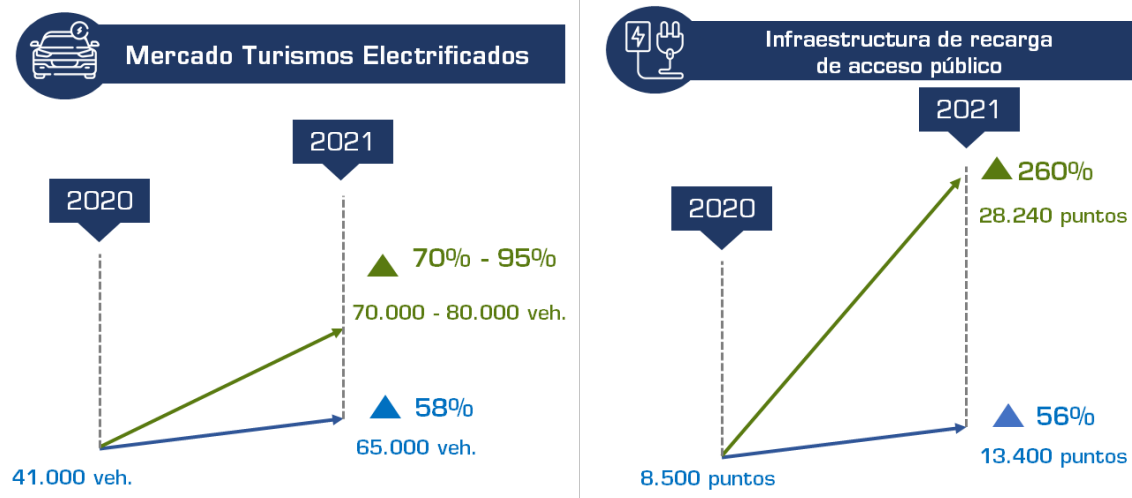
Mercado Turismos Electrificados

2021

2020

70% - 95%

70.000 - 80.000 veh.

58%

65.000 veh.

41.000 veh.

Infraestructura de recarga de acceso público

2021

260%

28.240 puntos

2020

56%

13.400 puntos

8.500 puntos